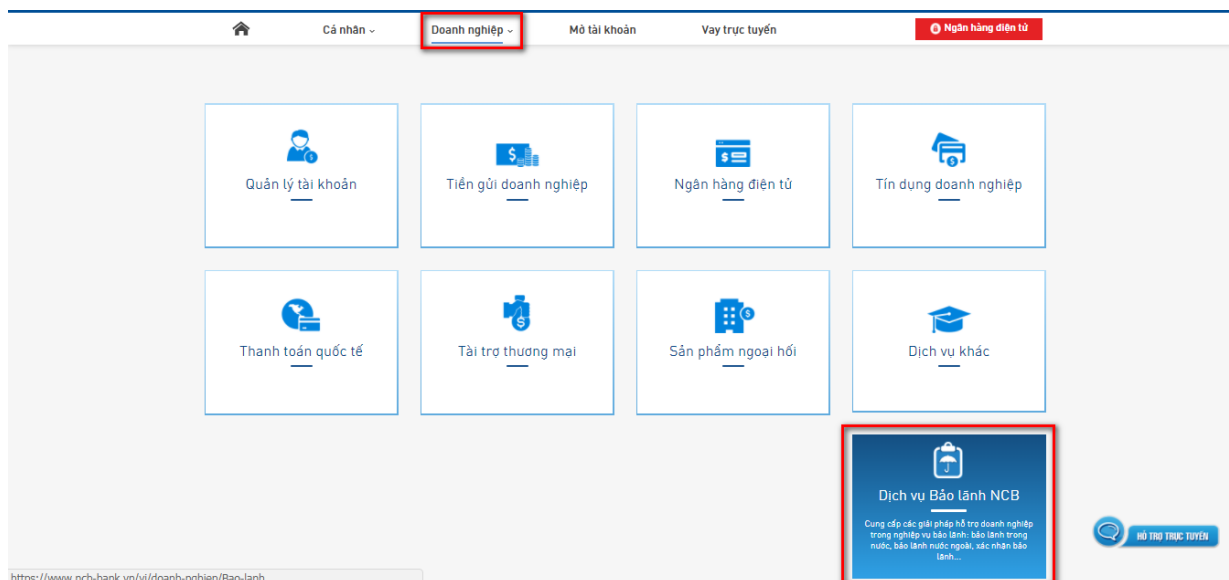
Cá nhân ⌄ Doanh nghiệp ⌄ Mở tài khoản Vay trực tuyến Ngân hàng điện tử

Quản lý tài khoản

Tiền gửi doanh nghiệp

Ngân hàng điện tử

Tín dụng doanh nghiệp

Thanh toán quốc tế

Tài trợ thương mại

Sản phẩm ngoại hối

Dịch vụ khác

Dịch vụ Bảo lãnh NCB

Cung cấp các giải pháp hỗ trợ doanh nghiệp trong nghiệp vụ bảo lãnh: bảo lãnh trong nước, bảo lãnh nước ngoài, xác nhận bảo lãnh...

HỖ TRỢ TRỰC TUYẾN

https://www.ncb-bank.vn/vi/doanh-nghiep/Bao-lanh